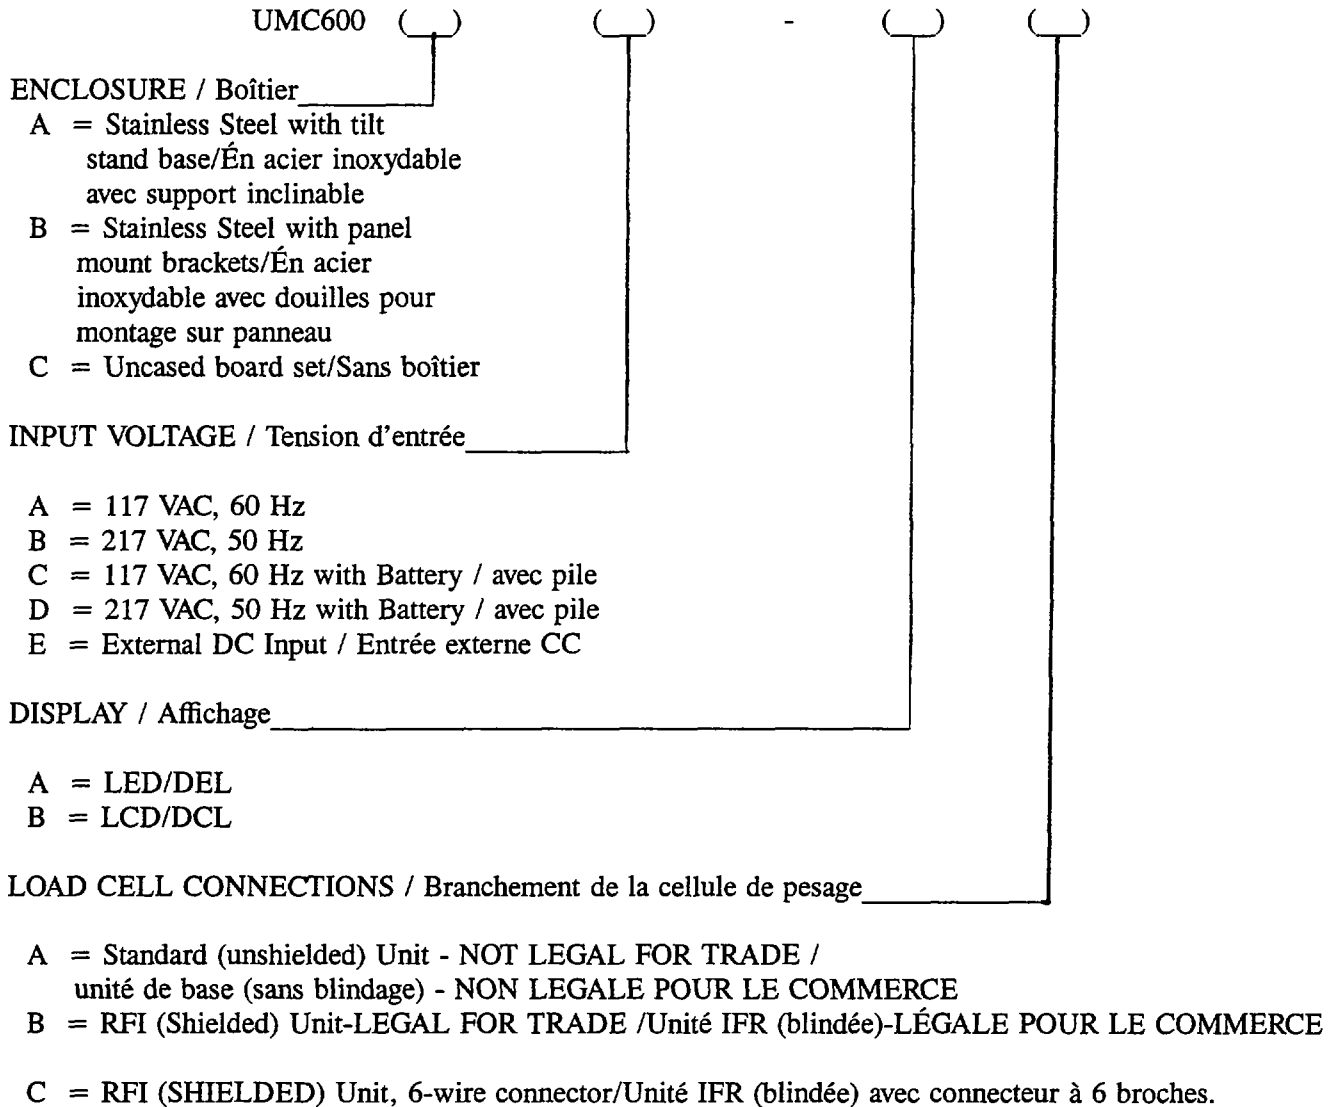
UMC600 (\_\_) (\_\_) - (\_\_) (\_\_)

ENCLOSURE / Boîtier

A = Stainless Steel with tilt stand base/Én acier inoxydable avec support inclinable

B = Stainless Steel with panel mount brackets/Én acier inoxydable avec douilles pour montage sur panneau

C = Uncased board set/Sans boîtier

INPUT VOLTAGE / Tension d'entrée

A = 117 VAC, 60 Hz
B = 217 VAC, 50 Hz
C = 117 VAC, 60 Hz with Battery / avec pile
D = 217 VAC, 50 Hz with Battery / avec pile
E = External DC Input / Entrée externe CC

DISPLAY / Affichage

A = LED/DEL
B = LCD/DCL

LOAD CELL CONNECTIONS / Branchement de la cellule de pesage

A = Standard (unshielded) Unit - NOT LEGAL FOR TRADE / unité de base (sans blindage) - NON LEGALE POUR LE COMMERCE
B = RFI (Shielded) Unit-LEGAL FOR TRADE /Unité IFR (blindée)-LÉGALE POUR LE COMMERCE

C = RFI (SHIELDED) Unit, 6-wire connector/Unité IFR (blindée) avec connecteur à 6 broches.